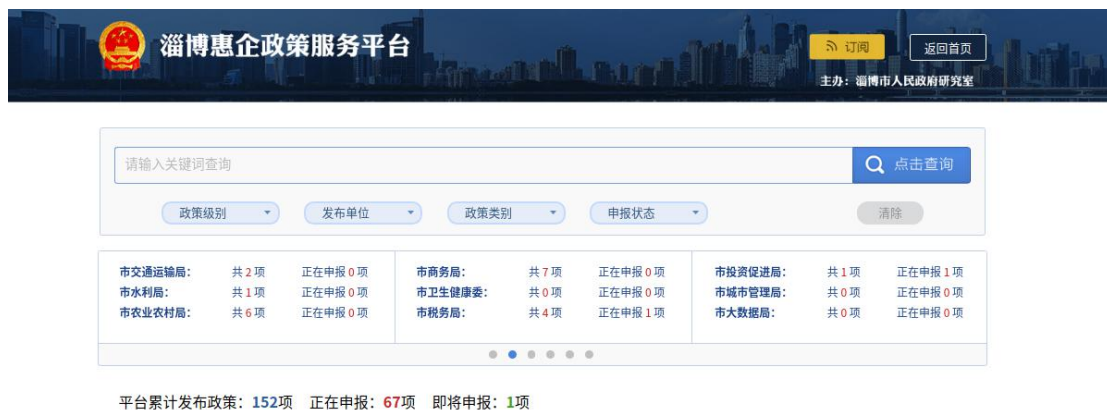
淄博惠企政策服务平台

订阅

返回首页

主办：淄博市人民政府研究室

请输入关键词查询

点击查询

政策级别

发布单位

政策类别

申报状态

清除

| 市交通运输局: | 共2项 | 正在申报0项 | 市商务局: | 共7项 | 正在申报0项 | 市投资促进局: | 共1项 | 正在申报1项 |
|---|---|---|---|---|---|---|---|---|
| 市水利局: | 共1项 | 正在申报0项 | 市卫生健康委: | 共0项 | 正在申报0项 | 市城市管理局: | 共0项 | 正在申报0项 |
| 市农业农村局: | 共6项 | 正在申报0项 | 市税务局: | 共4项 | 正在申报1项 | 市大数据局: | 共0项 | 正在申报0项 |

平台累计发布政策：152项 正在申报：67项 即将申报：1项